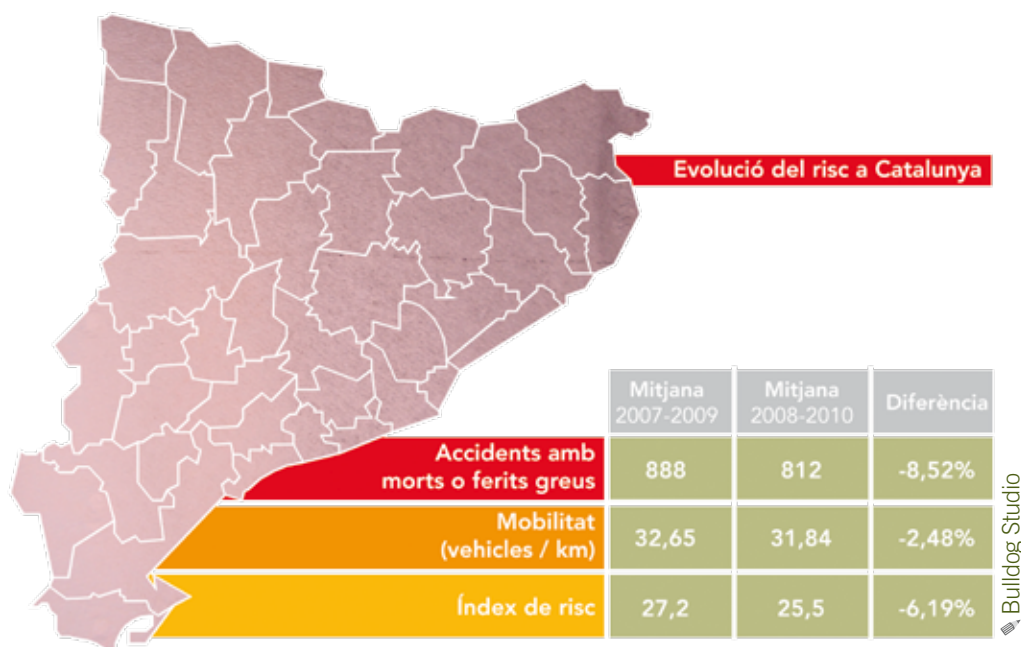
Evolució del risc a Catalunya

| | Mitjana 2007-2009 | Mitjana 2008-2010 | Diferència |
|---|---|---|---|
| Accidents amb morts o ferits greus | 888 | 812 | -8,52% |
| Mobilitat (vehicles / km) | 32,65 | 31,84 | -2,48% |
| Índex de risc | 27,2 | 25,5 | -6,19% |

Bulldog Studio